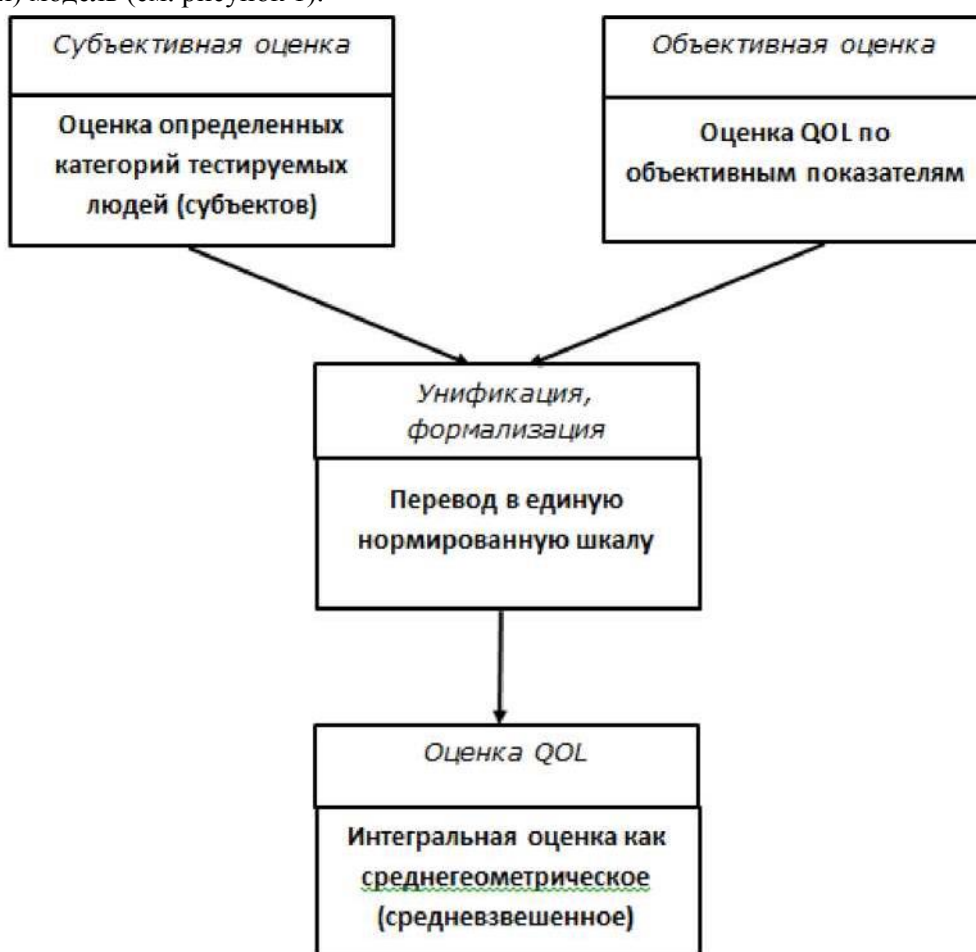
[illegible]) модель (см. рисунок 1).

Субъективная оценка

Оценка определенных категорий тестируемых людей (субъектов)

Объективная оценка

Оценка QOL по объективным показателям

Унификация, формализация

Перевод в единую нормированную шкалу

Оценка QOL

Интегральная оценка как среднегеометрическое (средневзвешенное)